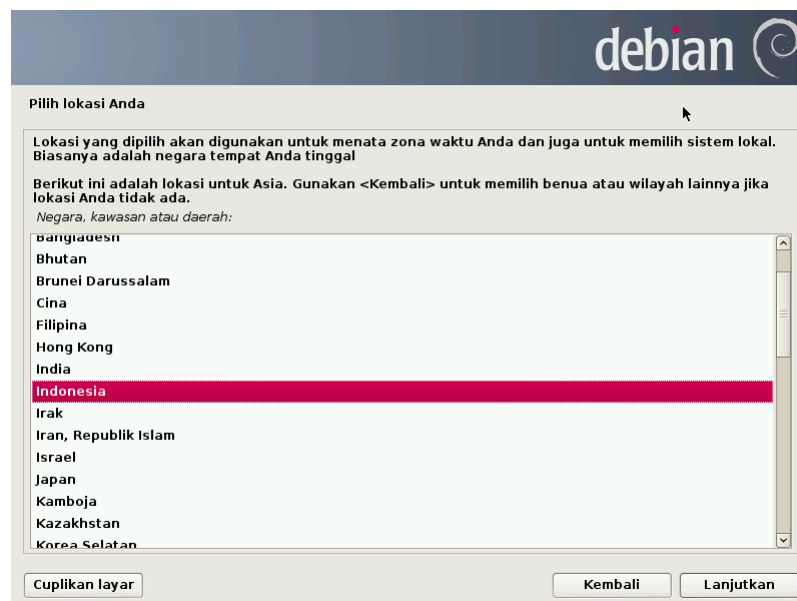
debian

Pilih lokasi Anda

Lokasi yang dipilih akan digunakan untuk menata zona waktu Anda dan juga untuk memilih sistem lokal. Biasanya adalah negara tempat Anda tinggal

Berikut ini adalah lokasi untuk Asia. Gunakan <Kembali> untuk memilih benua atau wilayah lainnya jika lokasi Anda tidak ada.

Negara, kawasan atau daerah:

Bangladesh
Bhutan
Brunei Darussalam
Cina
Filipina
Hong Kong
India
Indonesia
Irak
Iran, Republik Islam
Israel
Japan
Kamboja
Kazakhstan
Korea Selatan

Cuplikan layar

Kembali

Lanjutkan